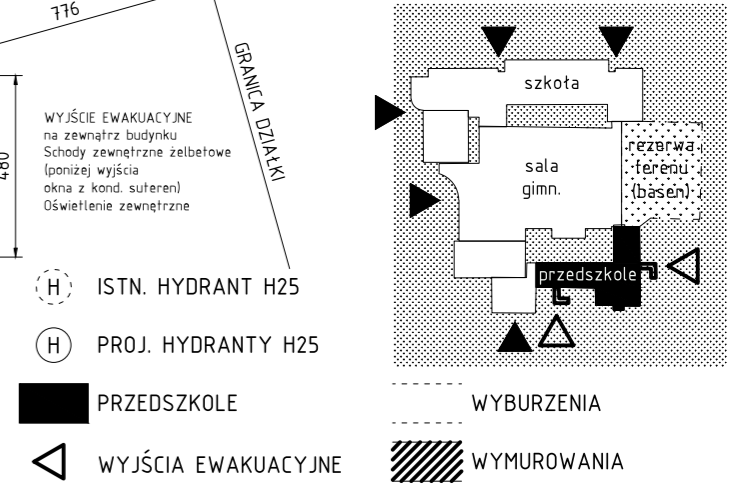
776

GRANICA DZIAŁKI

480

WYJŚCIE EWAKUACYJNE
na zewnątrz budynku
Schody zewnętrzne żelbetowe
(poniżej wyjścia
okna z kond. suteren)
Oświetlenie zewnętrzne

szkoła

sala
gimn.

rezerwa
terenu
(basen)

przedszkole

H ISTN. HYDRANT H25

H PROJ. HYDRANTY H25

PRZEDSZKOLE

WYBURZENIA

WYJŚCIA EWAKUACYJNE

WYMUROWANIA